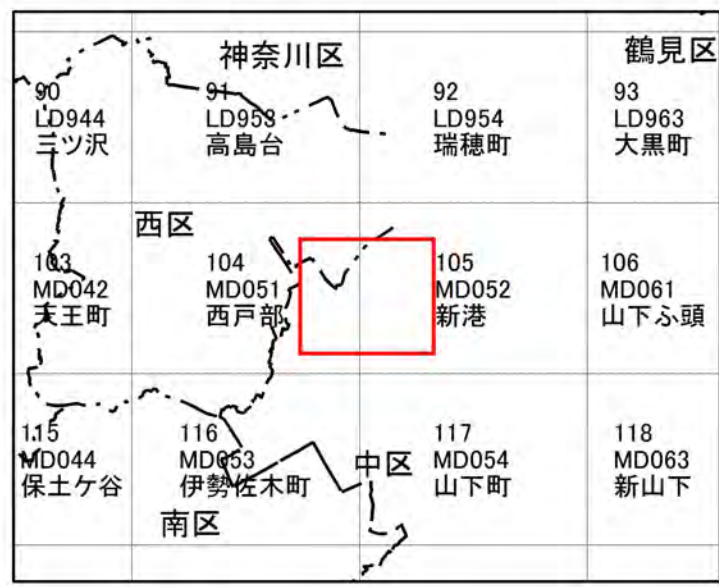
神奈川区

鶴見区

| 90 LD944 三ツ沢 | 91 LD953 高島台 | 92 LD954 瑞穂町 | 93 LD963 大黒町 |
|---|---|---|---|
| 103 MD042 天王町 | 104 MD051 西戸部 | 105 MD052 新港 | 106 MD061 山下ふ頭 |
| 115 MD044 保土ケ谷 | 116 MD053 伊勢佐木町 | 117 MD054 山下町 | 118 MD063 新山下 |

西区

中区

南区